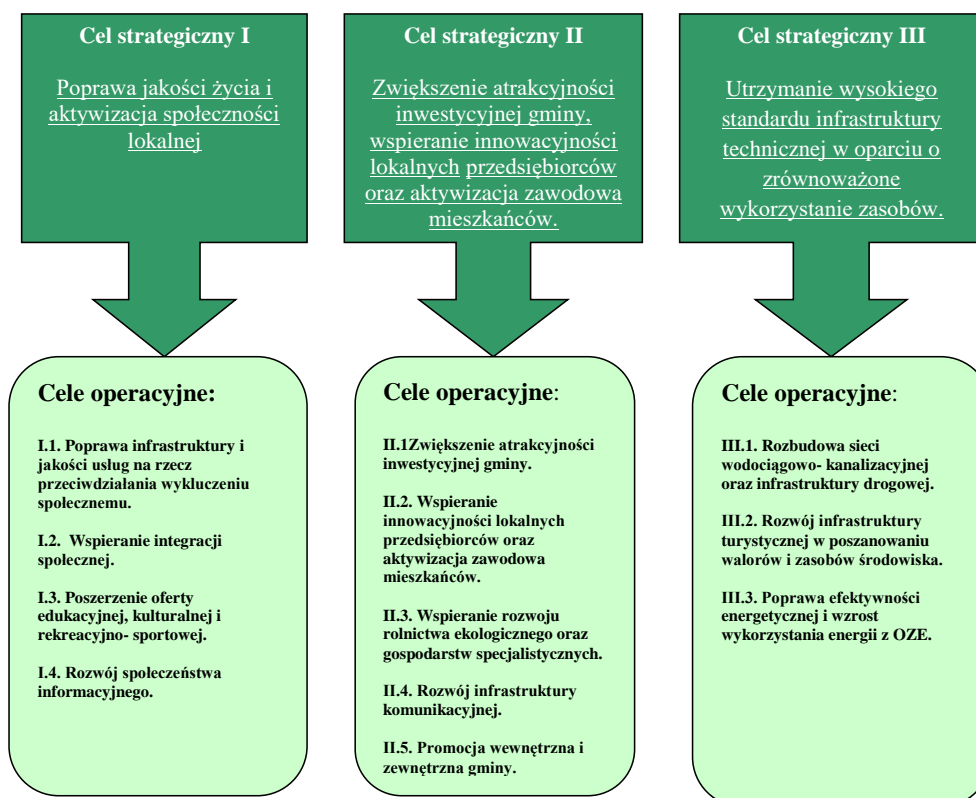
Cel strategiczny I

Poprawa jakości życia i aktywizacja społeczności lokalnej

Cel strategiczny II

Zwiększenie atrakcyjności inwestycyjnej gminy, wspieranie innowacyjności lokalnych przedsiębiorców oraz aktywizacja zawodowa mieszkańców.

Cel strategiczny III

Utrzymanie wysokiego standardu infrastruktury technicznej w oparciu o zrównoważone wykorzystanie zasobów.

Cele operacyjne:

I.1. Poprawa infrastruktury i jakości usług na rzecz przeciwdziałania wykluczeniu społecznemu.

I.2. Wspieranie integracji społecznej.

I.3. Poszerzenie oferty edukacyjnej, kulturalnej i rekreacyjno- sportowej.

I.4. Rozwój społeczeństwa informacyjnego.

Cele operacyjne:

II.1Zwiększenie atrakcyjności inwestycyjnej gminy.

II.2. Wspieranie innowacyjności lokalnych przedsiębiorców oraz aktywizacja zawodowa mieszkańców.

II.3. Wspieranie rozwoju rolnictwa ekologicznego oraz gospodarstw specjalistycznych.

II.4. Rozwój infrastruktury komunikacyjnej.

II.5. Promocja wewnętrzna i zewnętrzna gminy.

Cele operacyjne:

III.1. Rozbudowa sieci wodociągowo- kanalizacyjnej oraz infrastruktury drogowej.

III.2. Rozwój infrastruktury turystycznej w poszanowaniu walorów i zasobów środowiska.

III.3. Poprawa efektywności energetycznej i wzrost wykorzystania energii z OZE.